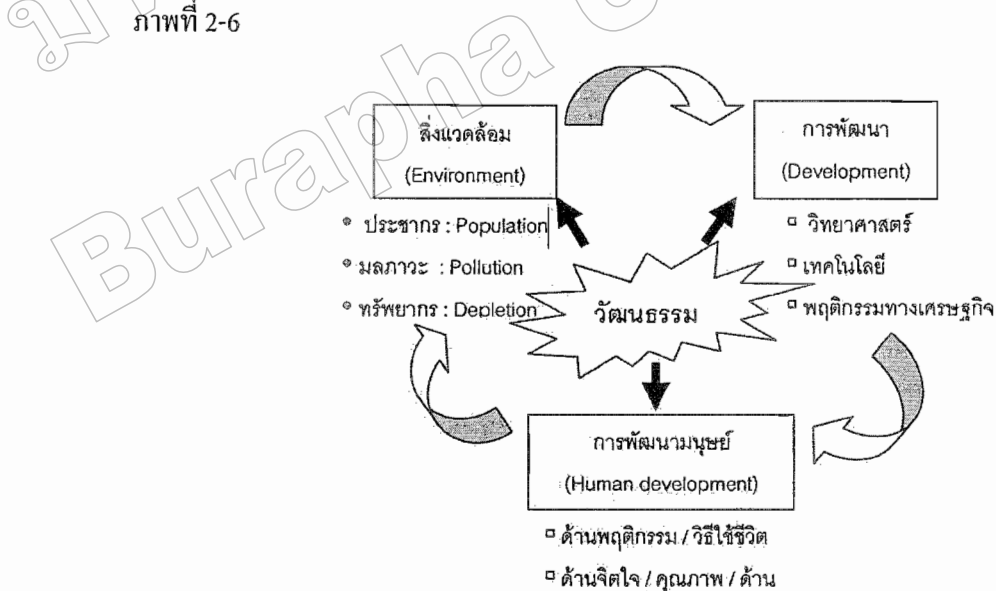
ภาพที่ 2-6

สิ่งแวดล้อม
(Environment)

การพัฒนา
(Development)

◦ ประชากร : Population
◦ มลภาวะ : Pollution
◦ ทรัพยากร : Depletion

วัฒนธรรม

▫ วิทยาศาสตร์
▫ เทคโนโลยี
▫ พฤติกรรมทางเศรษฐกิจ

การพัฒนามนุษย์
(Human development)

▫ ด้านพฤติกรรม / วิธีใช้ชีวิต
▫ ด้านจิตใจ / คุณภาพ / ด้าน

Burapha U